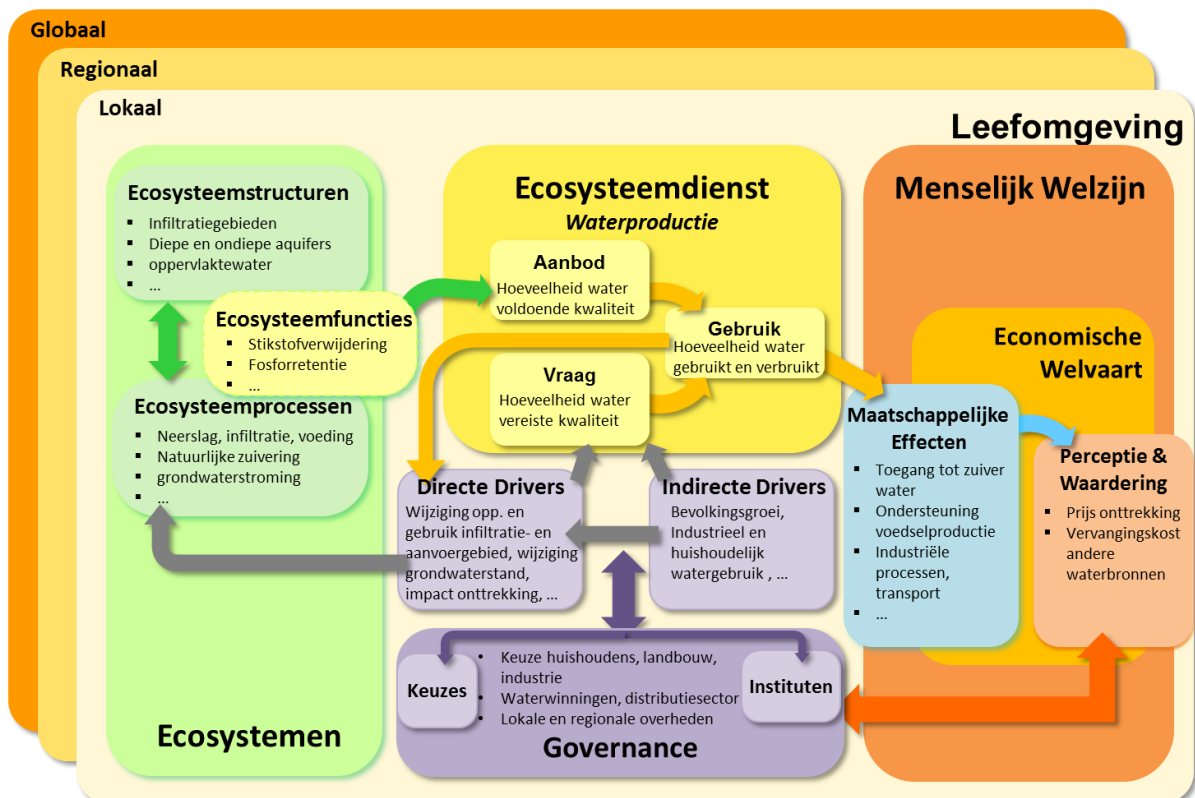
Globaal

Regionaal

Lokaal

Leefomgeving

Ecosysteemstructuren
- Infiltratiegebieden
- Diepe en ondiepe aquifers
- oppervlaktewater
- …

Ecosysteemfuncties
- Stikstofverwijdering
- Fosforretentie
- …

Ecosysteemprocessen
- Neerslag, infiltratie, voeding
- Natuurlijke zuivering
- grondwaterstroming
- …

Ecosystemen

Ecosysteemdienst
Waterproductie

Aanbod
Hoeveelheid water voldoende kwaliteit

Gebruik
Hoeveelheid water gebruikt en verbruikt

Vraag
Hoeveelheid water vereiste kwaliteit

Directe Drivers
Wijziging opp. en gebruik infiltratie- en aanvoergebied, wijziging grondwaterstand, impact onttrekking, …

Indirecte Drivers
Bevolkingsgroei, Industrieel en huishoudelijk watergebruik , …

Keuzes

- Keuze huishoudens, landbouw, industrie
- Waterwinningen, distributiesector
- Lokale en regionale overheden

Instituten

Governance

Menselijk Welzijn

Economische Welvaart

Maatschappelijke Effecten
- Toegang tot zuiver water
- Ondersteuning voedselproductie
- Industriële processen, transport
- …

Perceptie & Waardering
- Prijs onttrekking
- Vervangingskost andere waterbronnen